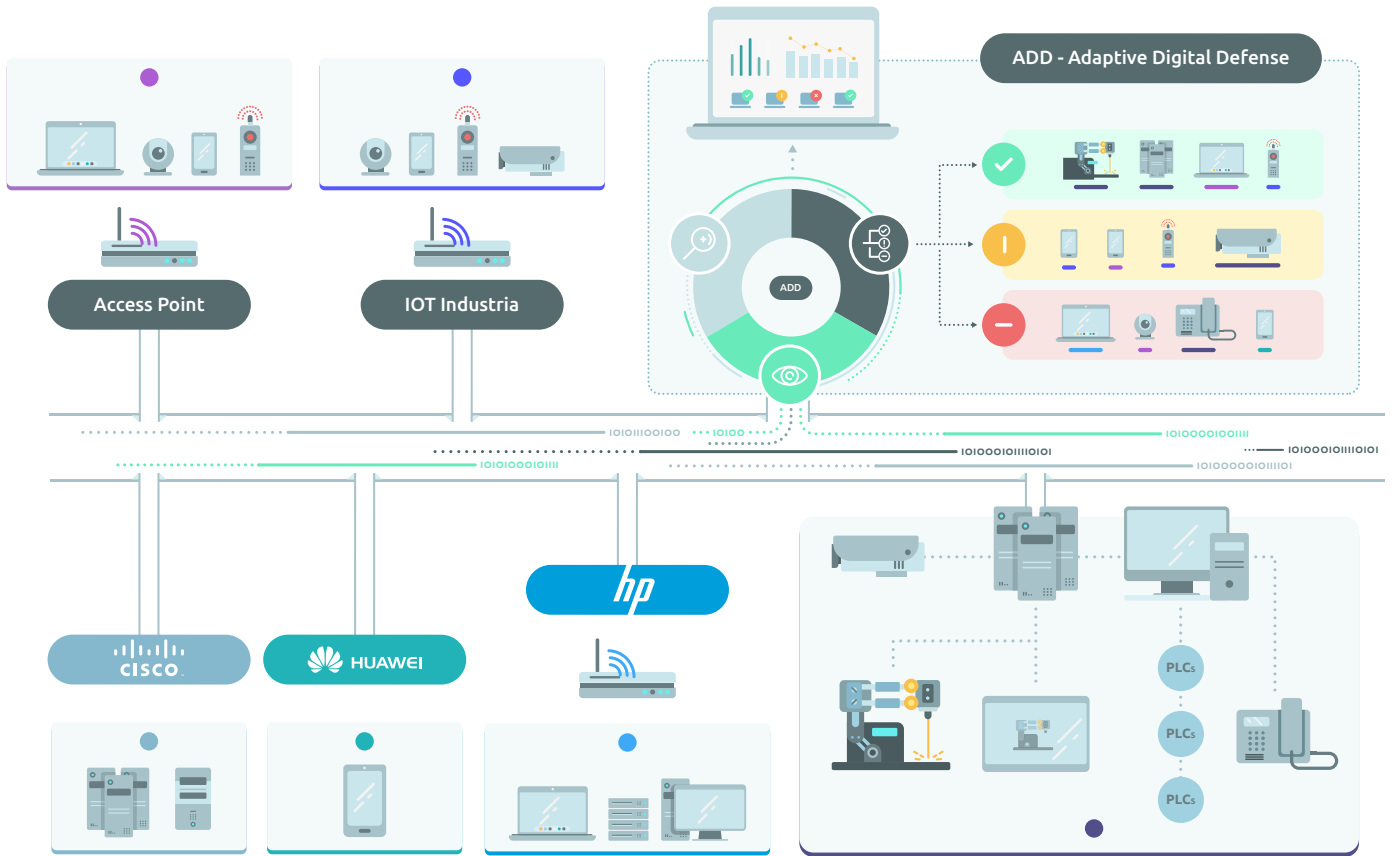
ADD - Adaptive Digital Defense

Access Point

IOT Industria

ADD

1010111100100

10100

1010000101111

1010001011110101

101000010111101

1010100001011111

10100000101111

CISCO

HUAWEI

hp

PLCs

PLCs

PLCs